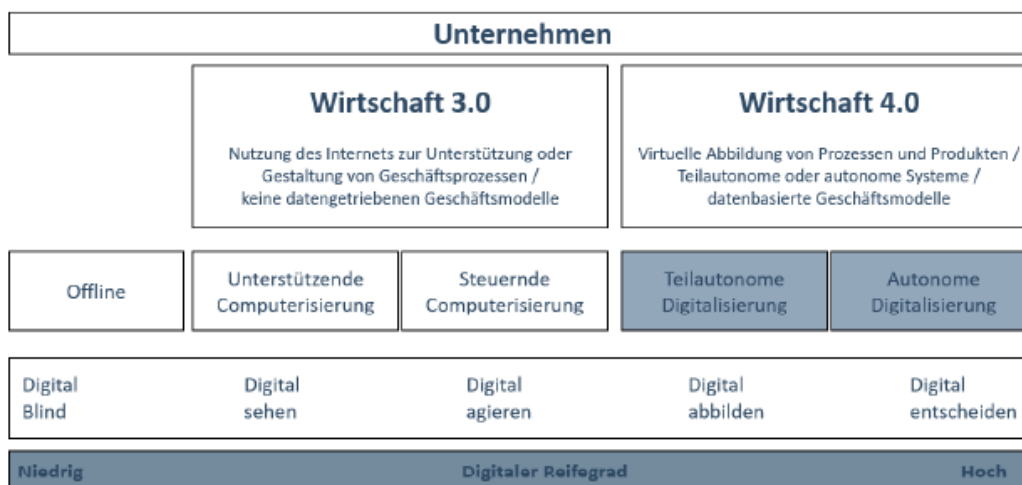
Unternehmen

Wirtschaft 3.0

Nutzung des Internets zur Unterstützung oder Gestaltung von Geschäftsprozessen / keine datengetriebenen Geschäftsmodelle

Wirtschaft 4.0

Virtuelle Abbildung von Prozessen und Produkten / Teilautonome oder autonome Systeme / datenbasierte Geschäftsmodelle

Offline

Unterstützende Computerisierung

Steuernde Computerisierung

Teilautonome Digitalisierung

Autonome Digitalisierung

Digital Blind

Digital sehen

Digital agieren

Digital abbilden

Digital entscheiden

Niedrig

Digitaler Reifegrad

Hoch